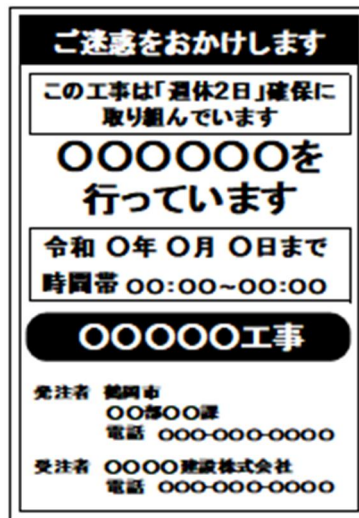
ご迷惑をおかけします

この工事は「週休2日」確保に取り組んでいます

〇〇〇〇〇〇を行っています

令和 〇年 〇月 〇日まで

時間帯 00:00~00:00

〇〇〇〇〇工事

発注者 鶴岡市
〇〇部〇〇課
電話 000-000-0000

受注者 〇〇〇〇建設株式会社
電話 000-000-0000